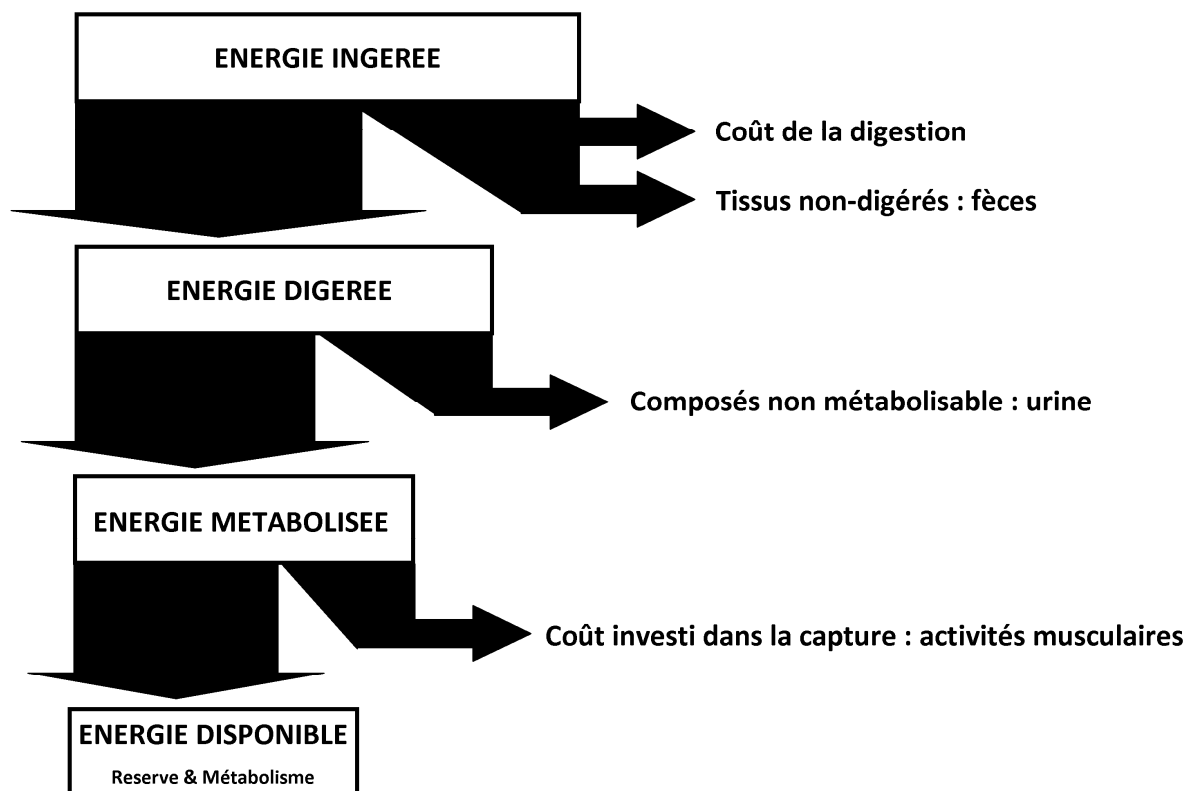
ENERGIE INGEREE

Coût de la digestion

Tissus non-digérés : fèces

ENERGIE DIGEREE

Composés non métabolisable : urine

ENERGIE METABOLISEE

Coût investi dans la capture : activités musculaires

ENERGIE DISPONIBLE

Reserve & Métabolisme